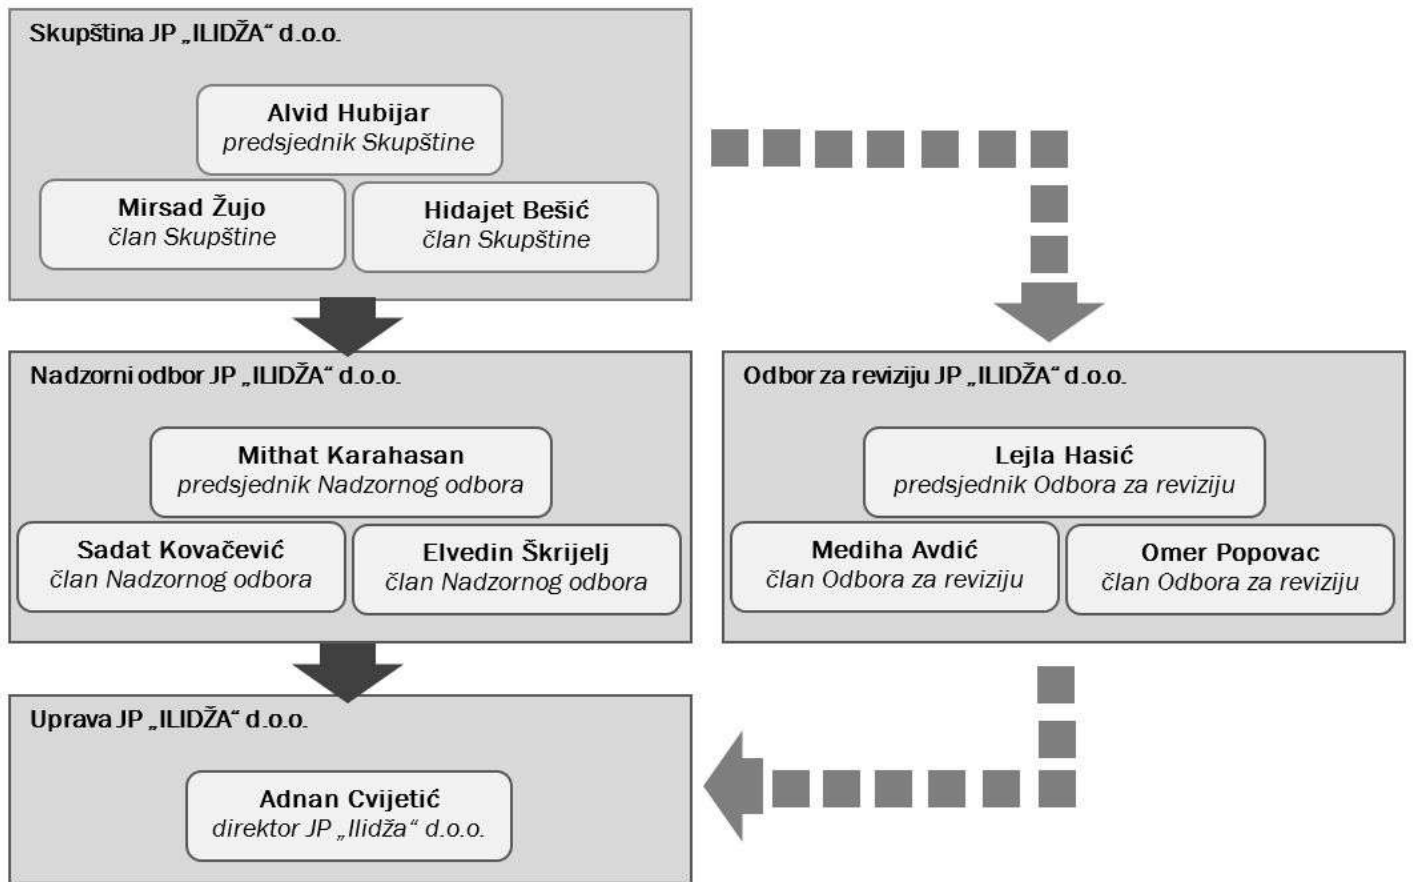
Skupština JP „ILIDŽA" d.o.o.

Alvid Hubijar
predsjednik Skupštine

Mirsad Žujo
član Skupštine

Hidajet Bešić
član Skupštine

Nadzorni odbor JP „ILIDŽA" d.o.o.

Mithat Karahasan
predsjednik Nadzornog odbora

Sadat Kovačević
član Nadzornog odbora

Elvedin Škrijelj
član Nadzornog odbora

Odbor za reviziju JP „ILIDŽA" d.o.o.

Lejla Hasić
predsjednik Odbora za reviziju

Mediha Avdić
član Odbora za reviziju

Omer Popovac
član Odbora za reviziju

Uprava JP „ILIDŽA" d.o.o.

Adnan Cvijetić
direktor JP „Ilidža" d.o.o.